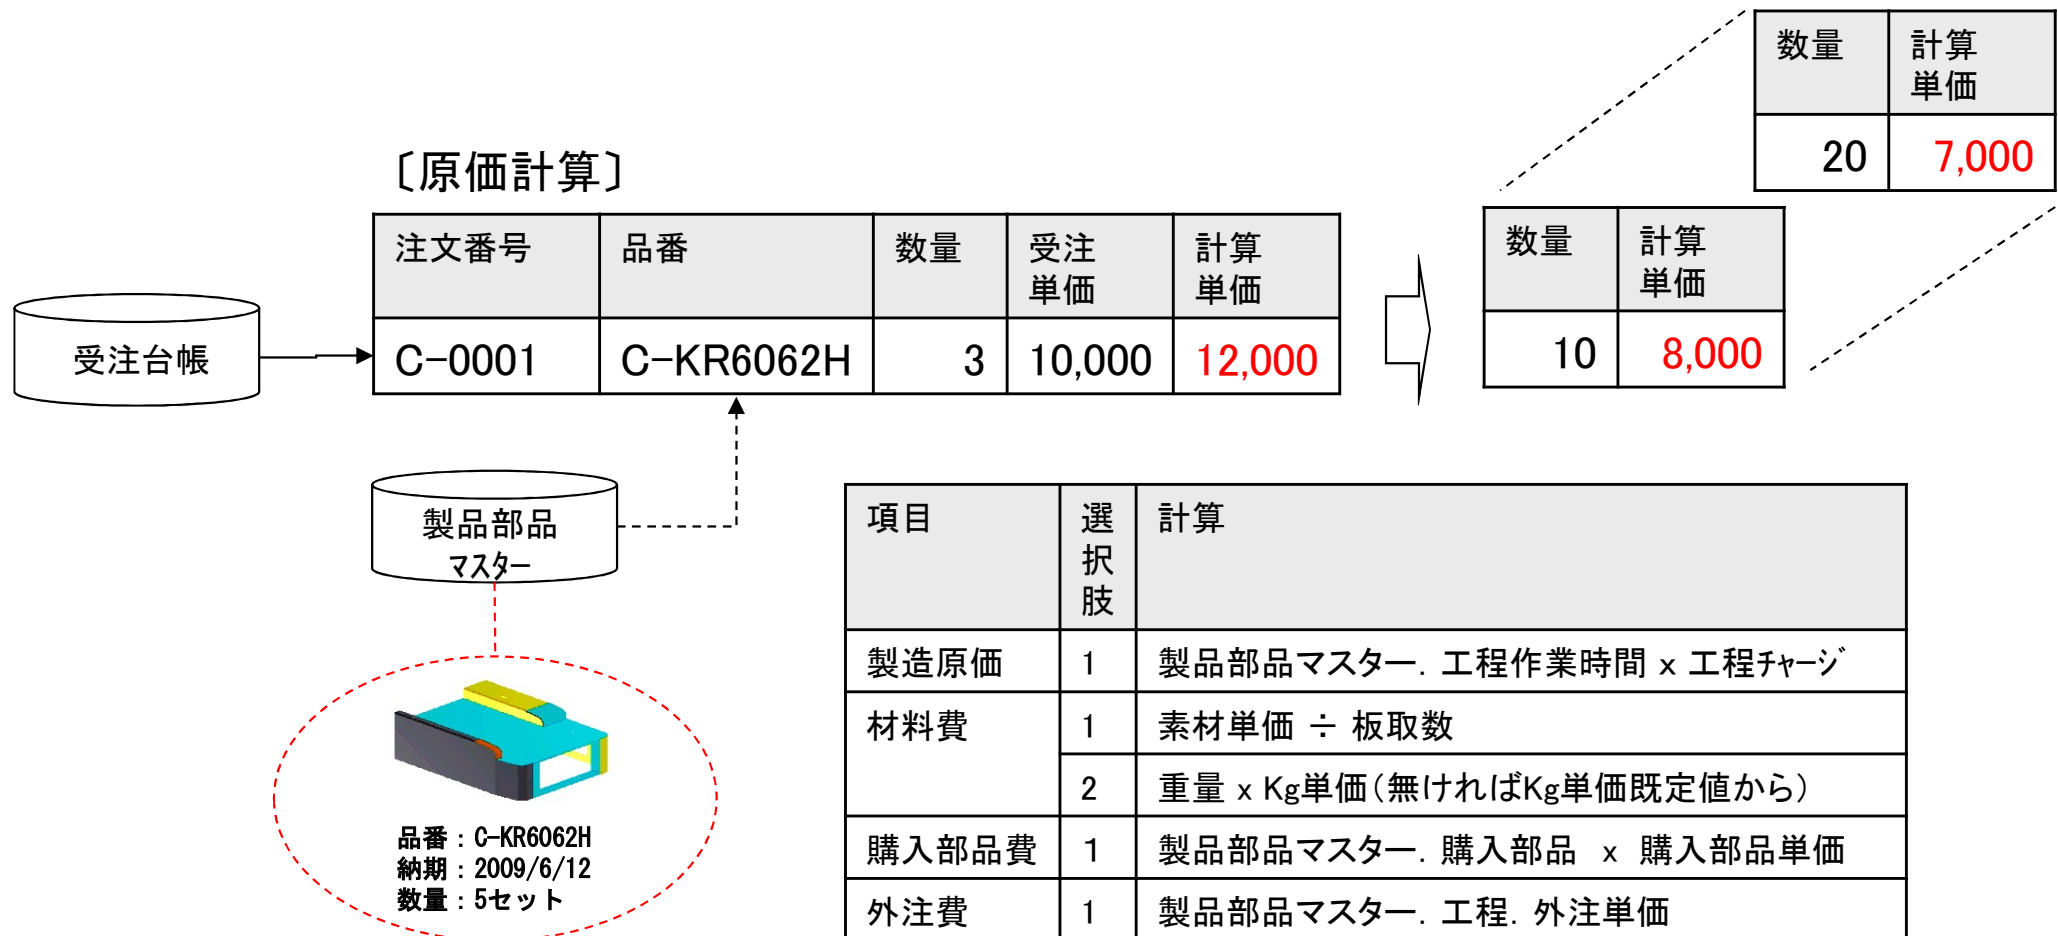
| 数量 | 計算単価 |
|---|---|
| 20 | 7,000 |

〔原価計算〕

| 注文番号 | 品番 | 数量 | 受注単価 | 計算単価 |
|---|---|---|---|---|
| C-0001 | C-KR6062H | 3 | 10,000 | 12,000 |

受注台帳

| 数量 | 計算単価 |
|---|---|
| 10 | 8,000 |

製品部品マスター

品番：C-KR6062H
納期：2009/6/12
数量：5セット

| 項目 | 選択肢 | 計算 |
|---|---|---|
| 製造原価 | 1 | 製品部品マスター．工程作業時間 x 工程ﾁｬｰｼﾞ |
| 材料費 | 1 | 素材単価 ÷ 板取数 |
| | 2 | 重量 x Kg単価（無ければKg単価既定値から） |
| 購入部品費 | 1 | 製品部品マスター．購入部品 x 購入部品単価 |
| 外注費 | 1 | 製品部品マスター．工程．外注単価 |